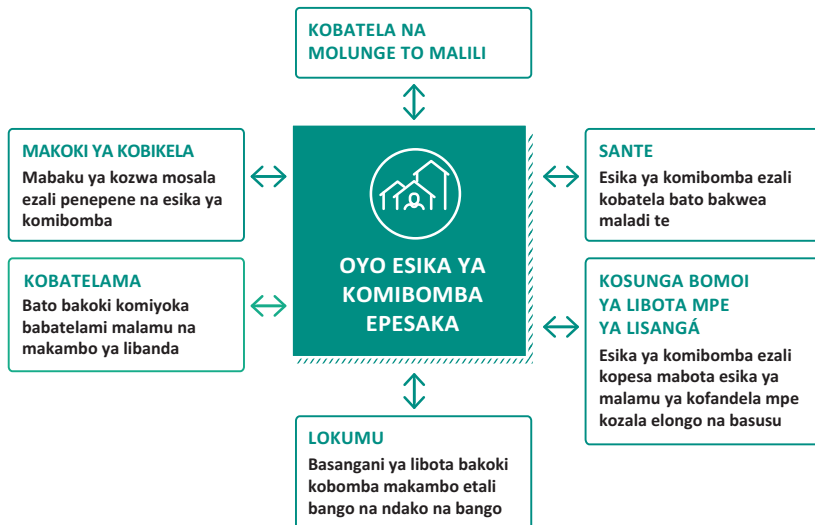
KOBATELA NA MOLUNGE TO MALILI

MAKOKI YA KOBIKELA
Mabaku ya kozwa mosala ezali penepene na esika ya komibomba

SANTE
Esika ya komibomba ezali kobatela bato bakwea maladi te

OYO ESIKA YA KOMIBOMBA EPESAKA

KOBATELAMA
Bato bakoki komiyoka babatelami malamu na makambo ya libanda

KOSUNGA BOMOI YA LIBOTA MPE YA LISANGÁ
Esika ya komibomba ezali kopesa mabota esika ya malamu ya kofandela mpe kozala elongo na basusu

LOKUMU
Basangani ya libota bakoki kobomba makambo etali bango na ndako na bango